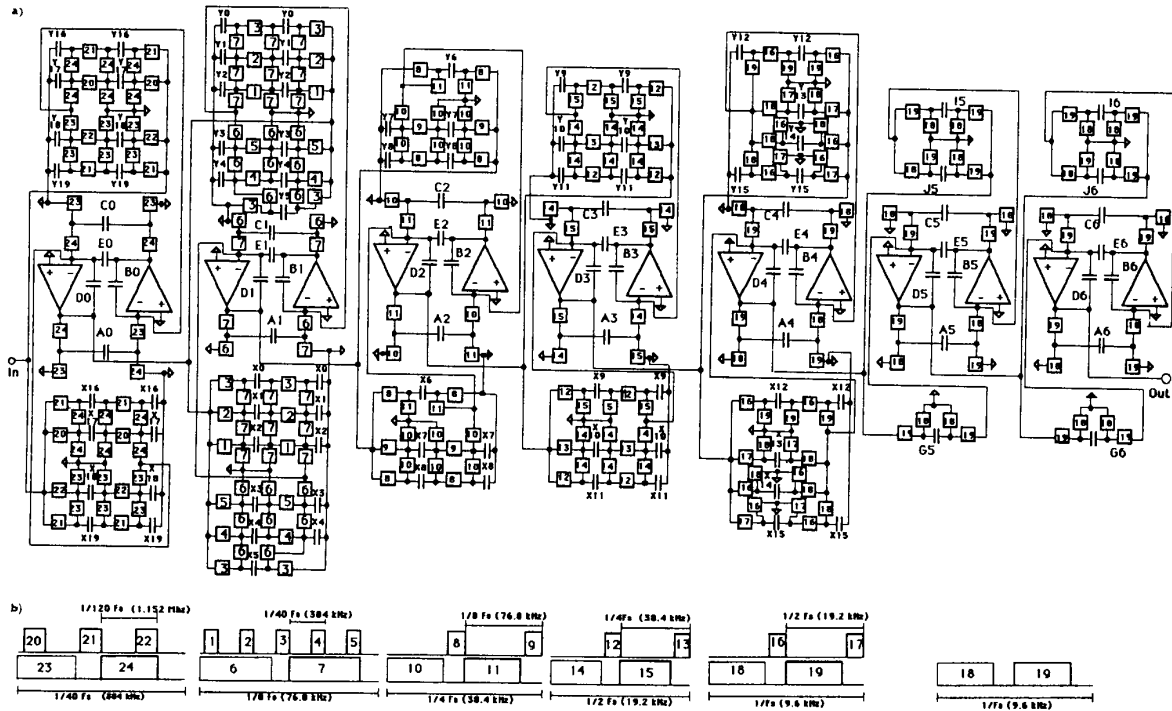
a)

Y16 Y16 21 21 24 24 20 24 20 24 24 Y17 23 22 23 22 23 23 Y19 21 21 Y19 23 C0 23 24 E0 24 D0 B0 A0 24 23 In 23 24 X16 X16 21 21 24 24 20 24 20 24 X17 22 23 22 23 18 23 23 X19 21 21 X19

Y0 Y0 3 3 Y1 7 7 Y1 2 2 Y2 7 7 Y2 1 1 7 7 Y3 6 6 Y3 5 5 Y4 6 6 Y4 4 4 Y5 6 6 Y5 3 3 6 6 C1 7 E1 7 D1 B1 7 6 A1 6 7 X0 X0 3 3 X1 7 7 X1 2 2 X2 7 7 X2 1 1 7 7 X3 6 6 X3 5 5 X4 6 6 X4 4 4 X5 6 3 3

Y6 8 8 11 11 Y7 10 10 Y7 9 9 Y8 10 10 Y8 8 8 10 C2 10 11 E2 11 D2 B2 11 10 A2 10 11 X6 8 8 11 11 X7 10 10 X7 9 9 X8 10 10 X8 8 8

Y9 Y9 15 15 Y10 14 14 Y10 13 13 14 14 Y11 12 12 Y11 4 C3 4 15 E3 15 D3 B3 15 14 A3 14 15 X9 X9 12 12 15 15 X10 14 14 X10 13 13 14 14 12 12 X11 X11

Y12 Y12 16 16 19 19 18 17 18 16 17 16 17 16 Y15 Y15 18 C4 18 19 E4 19 D4 B4 19 18 A4 18 19 X12 X12 16 16 19 19 18 17 18 16 17 16 17 16 X15 X15

I5 19 18 18 19 18 19 J5 18 C5 18 19 E5 19 D5 B5 19 18 A5 18 19 19 18 18 19 G5

I6 19 18 18 19 J6 18 C6 18 19 E6 19 D6 B6 19 18 A6 18 19 Out 19 18 18 19 G6

b)

1/120 Fs (1.152 MHz)
20 21 22
23 24
1/40 Fs (384 kHz)

1/40 Fs (384 kHz)
1 2 3 4 5
6 7
1/8 Fs (76.8 kHz)

1/8 Fs (76.8 kHz)
8 9
10 11
1/4 Fs (38.4 kHz)

1/4Fs (38.4 kHz)
12 13
14 15
1/2 Fs (19.2 kHz)

1/2 Fs (19.2 kHz)
16 17
18 19
1/Fs (9.6 kHz)

18 19
1/Fs (9.6 kHz)